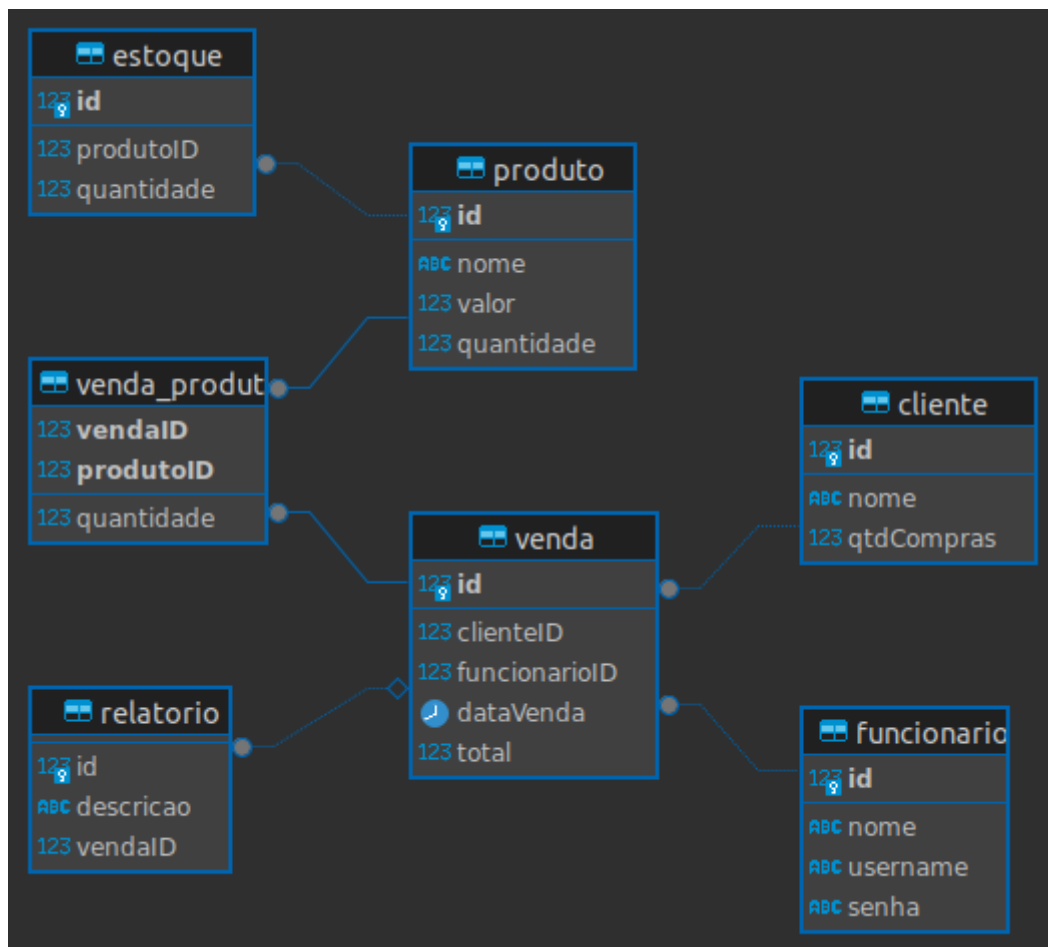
estoque
123 id
123 produtoID
123 quantidade

produto
123 id
ABC nome
123 valor
123 quantidade

venda_produt
123 vendaID
123 produtoID
123 quantidade

cliente
123 id
ABC nome
123 qtdCompras

venda
123 id
123 clienteID
123 funcionarioID
dataVenda
123 total

relatorio
123 id
ABC descricao
123 vendaID

funcionario
123 id
ABC nome
ABC username
ABC senha